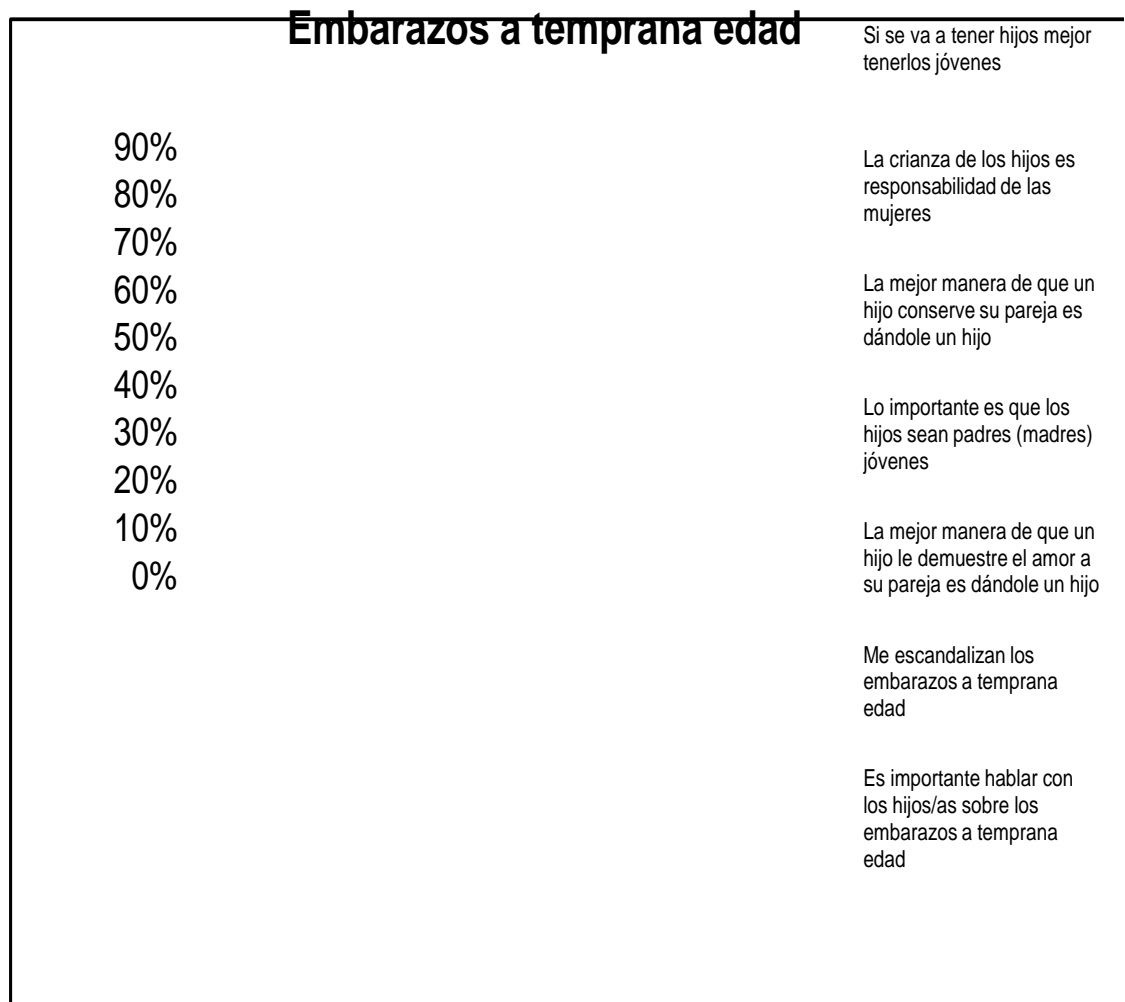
Embarazos a temprana edad

90%
80%
70%
60%
50%
40%
30%
20%
10%
0%

Si se va a tener hijos mejor tenerlos jóvenes

La crianza de los hijos es responsabilidad de las mujeres

La mejor manera de que un hijo conserve su pareja es dándole un hijo

Lo importante es que los hijos sean padres (madres) jóvenes

La mejor manera de que un hijo le demuestre el amor a su pareja es dándole un hijo

Me escandalizan los embarazos a temprana edad

Es importante hablar con los hijos/as sobre los embarazos a temprana edad